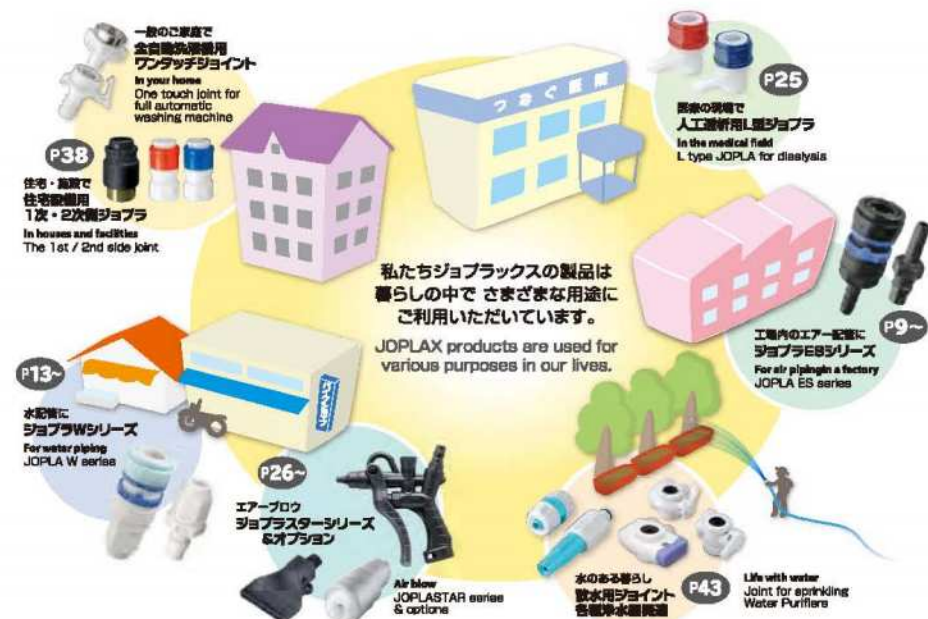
一般のご家庭で
全自動洗濯機用
ワンタッチジョイント
In your home
One touch joint for full automatic washing machine

P38
住宅・施設で
住宅設備用
1次・2次側ジョプラ
In houses and facilities
The 1st / 2nd side joint

つるぎ医院

P25
医療の現場で
人工透析用L型ジョプラ
In the medical field
L type JOPLA for dialysis

私たちジョプラックスの製品は
暮らしの中で さまざまな用途に
ご利用いただいています。
JOPLAX products are used for various purposes in our lives.

P9~
工場内のエアー配管に
ジョプラESシリーズ
For air pipingin a factory
JOPLA ES series

P13~
水配管に
ジョプラWシリーズ
For water piping
JOPLA W series

P26~
エアーブロウ
ジョプラスターシリーズ
&オプション
Air blow
JOPLASTAR series
& options

P43
水のある暮らし
散水用ジョイント
各種浄水器関連
Life with water
Joint for sprinkling
Water Purifiers